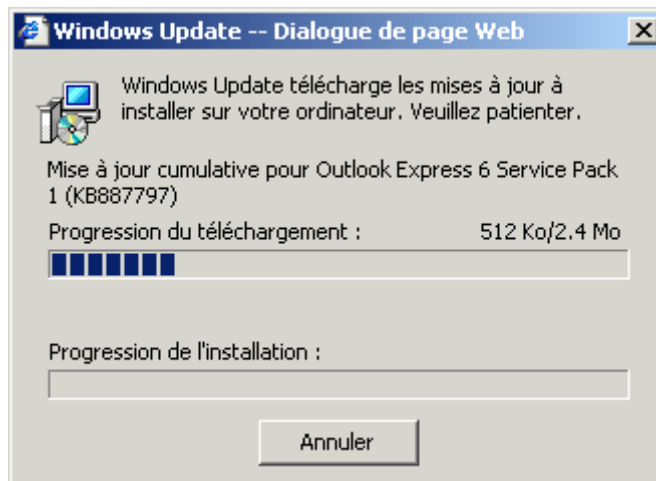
Windows Update -- Dialogue de page Web

Windows Update télécharge les mises à jour à installer sur votre ordinateur. Veuillez patienter.

Mise à jour cumulative pour Outlook Express 6 Service Pack 1 (KB887797)

Progression du téléchargement : 512 Ko/2.4 Mo

Progression de l'installation :

Annuler